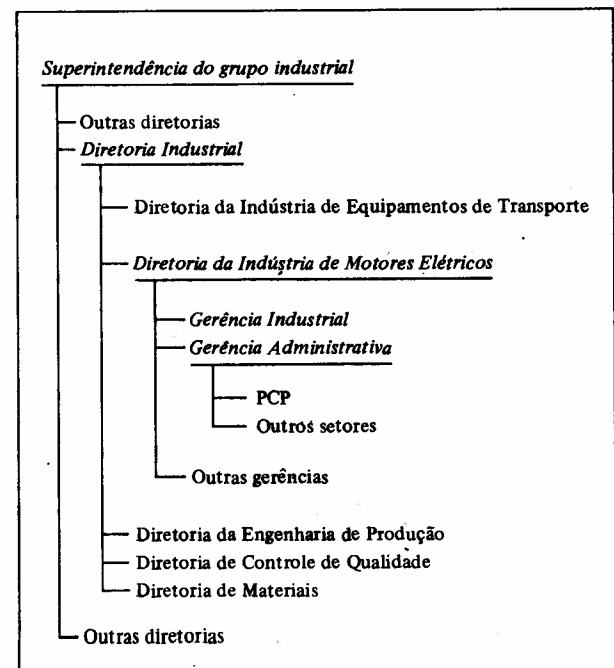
Superintendência do grupo industrial

Outras diretorias

Diretoria Industrial

Diretoria da Indústria de Equipamentos de Transporte

Diretoria da Indústria de Motores Elétricos

Gerência Industrial

Gerência Administrativa

PCP

Outros setores

Outras gerências

Diretoria da Engenharia de Produção

Diretoria de Controle de Qualidade

Diretoria de Materiais

Outras diretorias